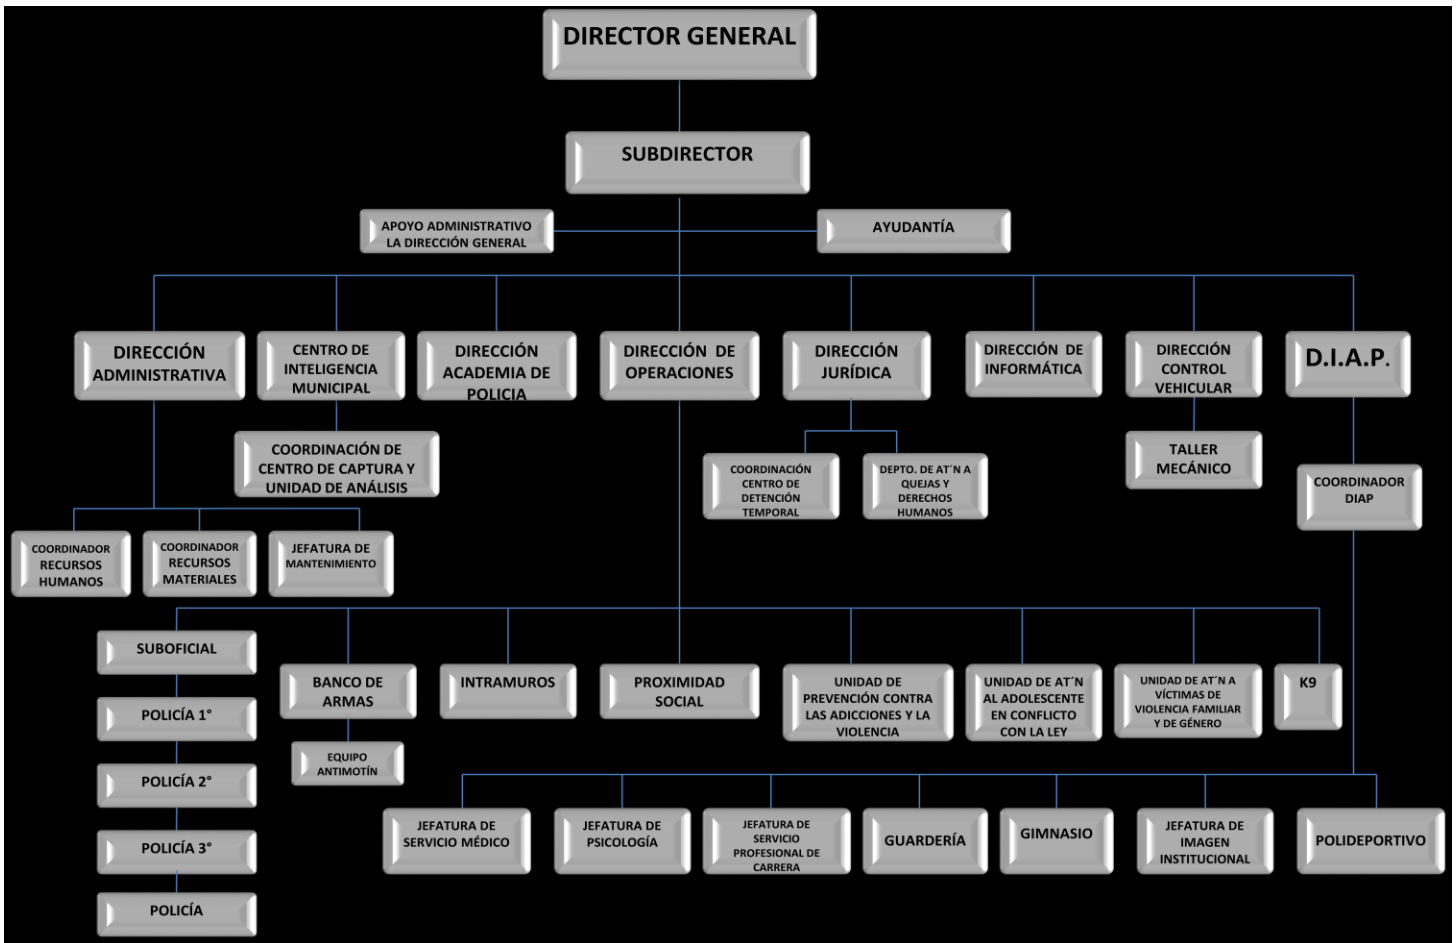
DIRECTOR GENERAL

SUBDIRECTOR

APOYO ADMINISTRATIVO LA DIRECCIÓN GENERAL

AYUDANTÍA

DIRECCIÓN ADMINISTRATIVA

CENTRO DE INTELIGENCIA MUNICIPAL

DIRECCIÓN ACADEMIA DE POLICIA

DIRECCIÓN DE OPERACIONES

DIRECCIÓN JURÍDICA

DIRECCIÓN DE INFORMÁTICA

DIRECCIÓN CONTROL VEHICULAR

D.I.A.P.

COORDINACIÓN DE CENTRO DE CAPTURA Y UNIDAD DE ANÁLISIS

COORDINACIÓN CENTRO DE DETENCIÓN TEMPORAL

DEPTO. DE AT´N A QUEJAS Y DERECHOS HUMANOS

TALLER MECÁNICO

COORDINADOR DIAP

COORDINADOR RECURSOS HUMANOS

COORDINADOR RECURSOS MATERIALES

JEFATURA DE MANTENIMIENTO

SUBOFICIAL

POLICÍA 1°

POLICÍA 2°

POLICÍA 3°

POLICÍA

BANCO DE ARMAS

EQUIPO ANTIMOTÍN

INTRAMUROS

PROXIMIDAD SOCIAL

UNIDAD DE PREVENCIÓN CONTRA LAS ADICCIONES Y LA VIOLENCIA

UNIDAD DE AT´N AL ADOLESCENTE EN CONFLICTO CON LA LEY

UNIDAD DE AT´N A VÍCTIMAS DE VIOLENCIA FAMILIAR Y DE GÉNERO

K9

JEFATURA DE SERVICIO MÉDICO

JEFATURA DE PSICOLOGÍA

JEFATURA DE SERVICIO PROFESIONAL DE CARRERA

GUARDERÍA

GIMNASIO

JEFATURA DE IMAGEN INSTITUCIONAL

POLIDEPORTIVO